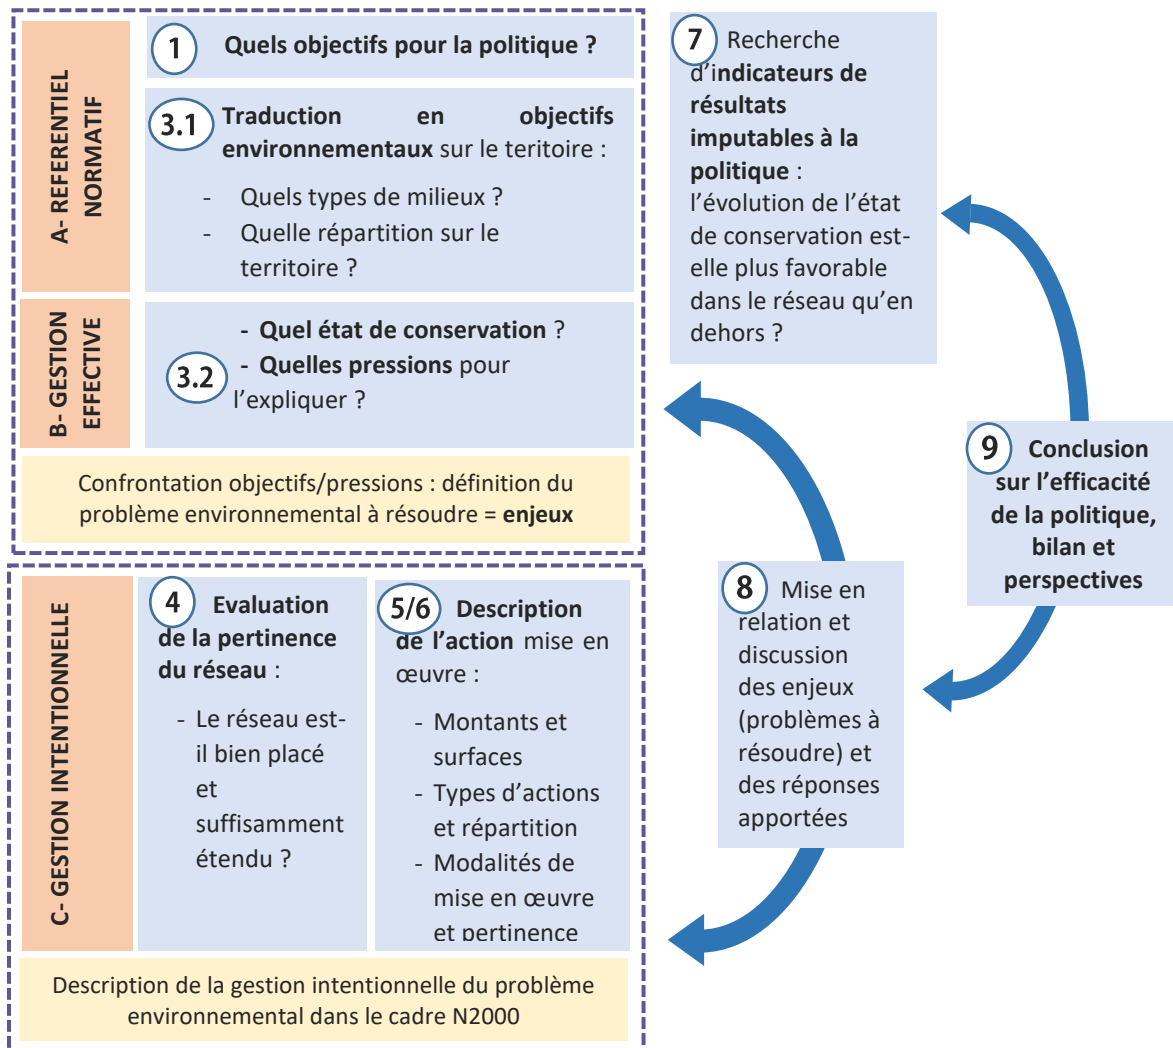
A- REFERENTIEL NORMATIF

1 Quels objectifs pour la politique ?

3.1 Traduction en objectifs environnementaux sur le teritoire :

- Quels types de milieux ?
- Quelle répartition sur le territoire ?

B- GESTION EFFECTIVE

3.2 - Quel état de conservation ?
- Quelles pressions pour l'expliquer ?

Confrontation objectifs/pressions : définition du problème environnemental à résoudre = enjeux

C- GESTION INTENTIONNELLE

4 Evaluation de la pertinence du réseau :

- Le réseau est-il bien placé et suffisamment étendu ?

5/6 Description de l'action mise en œuvre :

- Montants et surfaces
- Types d'actions et répartition
- Modalités de mise en œuvre et pertinence

Description de la gestion intentionnelle du problème environnemental dans le cadre N2000

7 Recherche d'indicateurs de résultats imputables à la politique : l'évolution de l'état de conservation est-elle plus favorable dans le réseau qu'en dehors ?

8 Mise en relation et discussion des enjeux (problèmes à résoudre) et des réponses apportées

9 Conclusion sur l'efficacité de la politique, bilan et perspectives